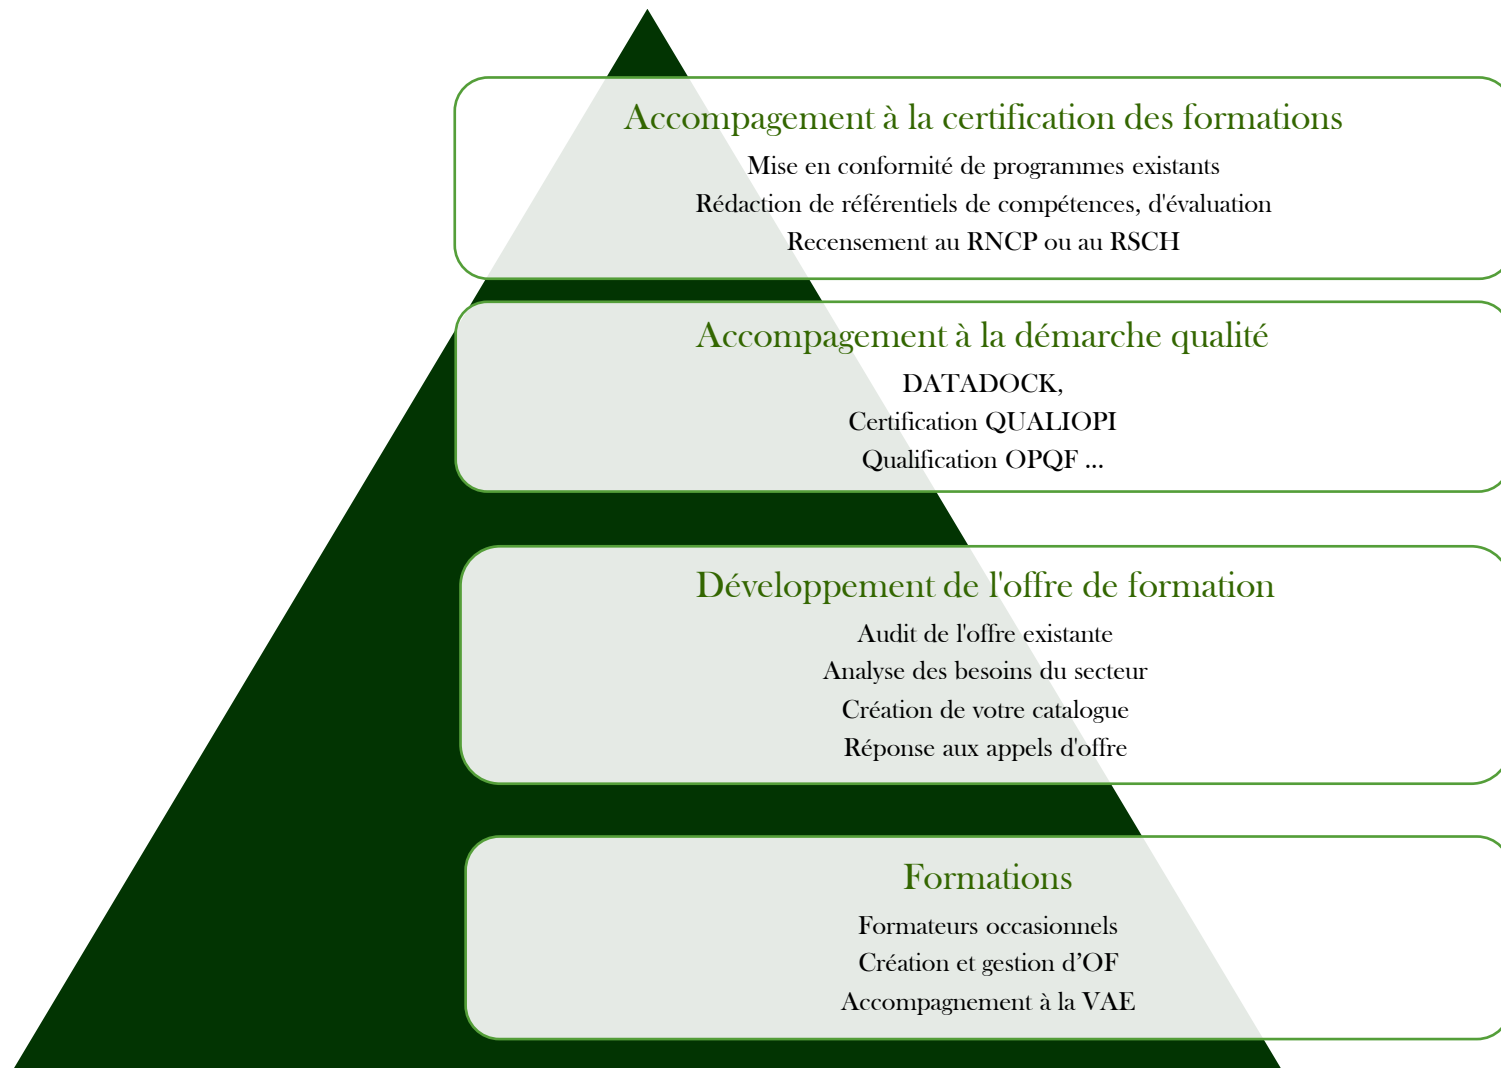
Accompagement à la certification des formations
Mise en conformité de programmes existants
Rédaction de référentiels de compétences, d'évaluation
Recensement au RNCP ou au RSCH

Accompagement à la démarche qualité
DATADOCK,
Certification QUALIOPI
Qualification OPQF ...

Développement de l'offre de formation
Audit de l'offre existante
Analyse des besoins du secteur
Création de votre catalogue
Réponse aux appels d'offre

Formations
Formateurs occasionnels
Création et gestion d'OF
Accompagnement à la VAE